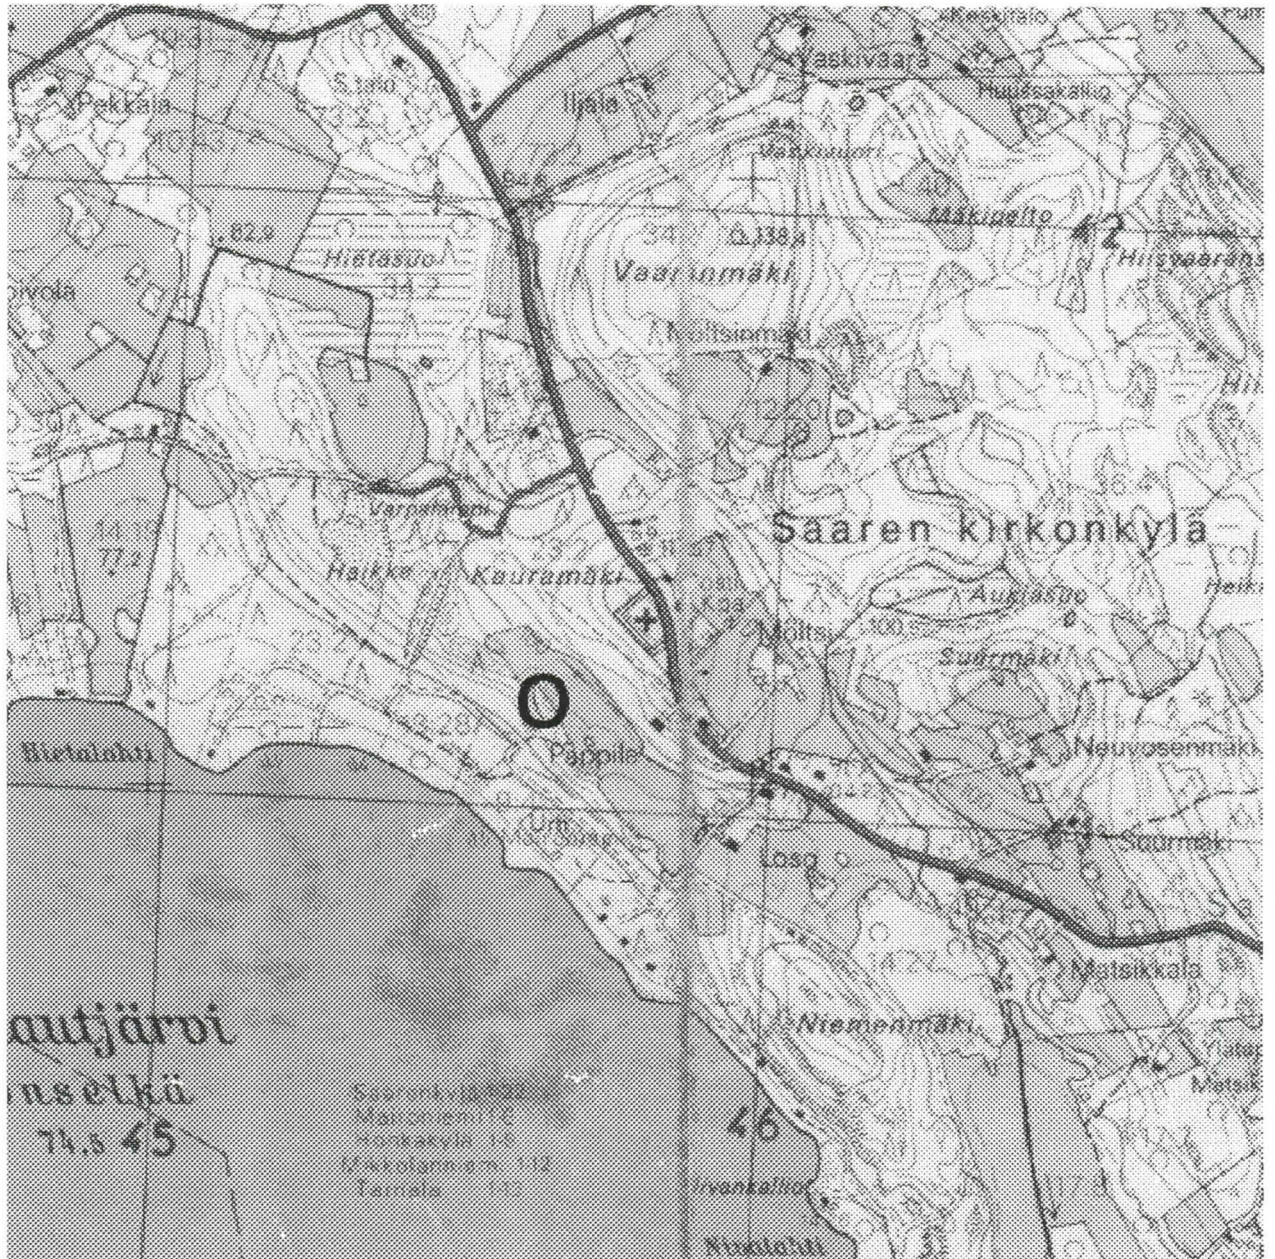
Keskitalo
Vaskivaara
Huussakallio
Pekkala
Iljala
Vaskivuori
Mäkipelto
82,9
Hietasuo
34
138,4
Vaarinmäki
Hiisivaarans
pivola
Moltsinmäki
Varpamäki
Saaren kirkonkylä
77,5
Haikka
Kauramäki
Auklasuo
Möltsi
100,5
Suurmäki
O
Hietalahti
Pappila
Neuvosenmäki
Urtti
Loso
Suurmäki
Matsikkala
Niemenmäki
autjärvi
nselkä
74,5 45
Saarenkylä
Mattoniemi
Honkakylä
Mikkolanniemi
Tarnala
46
Ivankallio
Niskalahti
Ylätal
Matsik